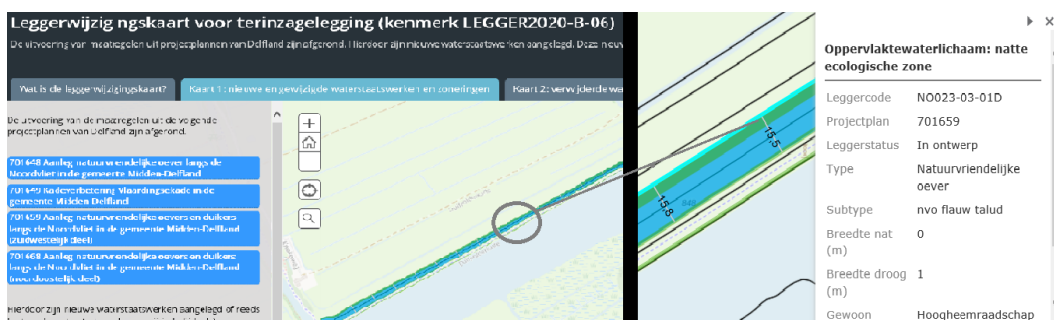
Leggerwijzig ngskaart voor terinzagelegging (kenmerk LEGGER2020-B-06)

De uitvoering van maatregelen uit projectplannen van Delfland zijn afgerond. Hierdoor zijn nieuwe waterstaatswerken aangelegd. Deze nieuw

Wat is de leggerwijzigingskaart?

Kaart 1: nieuwe en gewijzigde waterstaatswerken en zoneringen

Kaart 2: verwijderde wa

De uitvoering van de maatregelen uit de volgende projectplannen van Delfland zijn afgerond.

701648 Aanleg natuurvriendelijke oever langs de Noordvliet in de gemeente Midden-Delfland

701649 Kadeverbetering Vlaardingsekade in de gemeente Midden-Delfland

701659 Aanleg natuurvriendelijke oevers en duikers langs de Noordvliet in de gemeente Midden-Delfland (zuidwestelijk deel)

701668 Aanleg natuurvriendelijke oevers en duikers langs de Noordvliet in de gemeente Midden-Delfland (noordoostelijk deel)

Hierdoor zijn nieuwe waterstaatswerken aangelegd of reeds

15,5

15,8

Oppervlaktewaterlichaam: natte ecologische zone

| Leggercode | NO023-03-01D |
|---|---|
| Projectplan | 701659 |
| Leggerstatus | In ontwerp |
| Type | Natuurvriendelijke oever |
| Subtype | nvo flauw talud |
| Breedte nat (m) | 0 |
| Breedte droog (m) | 1 |
| Gewoon | Hoogheemraadschap |